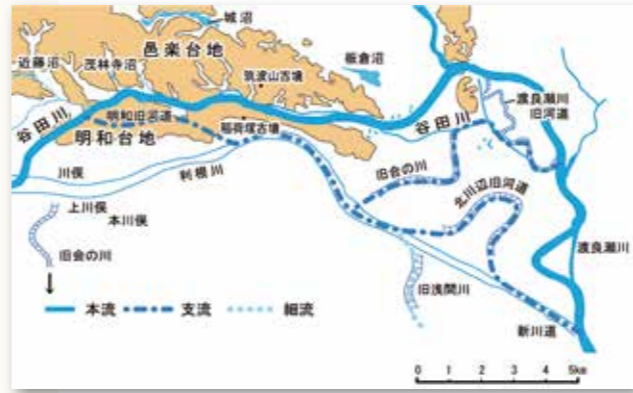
城沼
邑楽台地
近藤沼
茂林寺沼
筑波山古墳
板倉沼
谷田川
明和旧河道
明和台地
稲荷塚古墳
谷田川
渡良瀬川旧河道
川俣
利根川
旧合の川
北川辺旧河道
上川俣
本川俣
旧会の川
渡良瀬川
旧浅間川
本流
支流
細流
新川通
0 1 2 3 4 5km